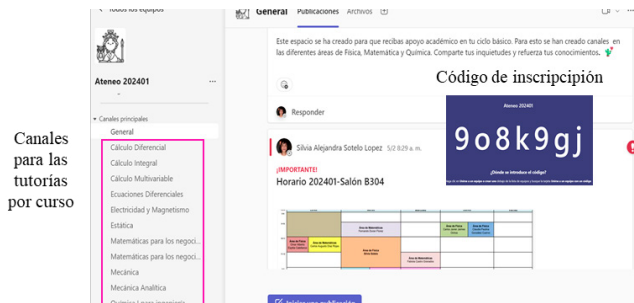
Canales para las tutorías por curso

< Todos los equipos

Ateneo 202401 ···

▾ Canales principales

General

Cálculo Diferencial

Cálculo Integral

Cálculo Multivariable

Ecuaciones Diferenciales

Electricidad y Magnetismo

Estática

Matemáticas para los negoci...

Matemáticas para los negoci...

Mecánica

Mecánica Analítica

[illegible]

General Publicaciones Archivos +

Este espacio se ha creado para que recibas apoyo académico en tu ciclo básico. Para esto se han creado canales en las diferentes áreas de Física, Matemática y Química. Comparte tus inquietudes y refuerza tus conocimientos.

Código de inscripción

Ateneo 202401

9o8k9gj

¿Dónde se introduce el código?

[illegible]

Responder

Silvia Alejandra Sotelo Lopez 5/2 8:29 a. m.

¡IMPORTANTE!

Horario 202401-Salón B304

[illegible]